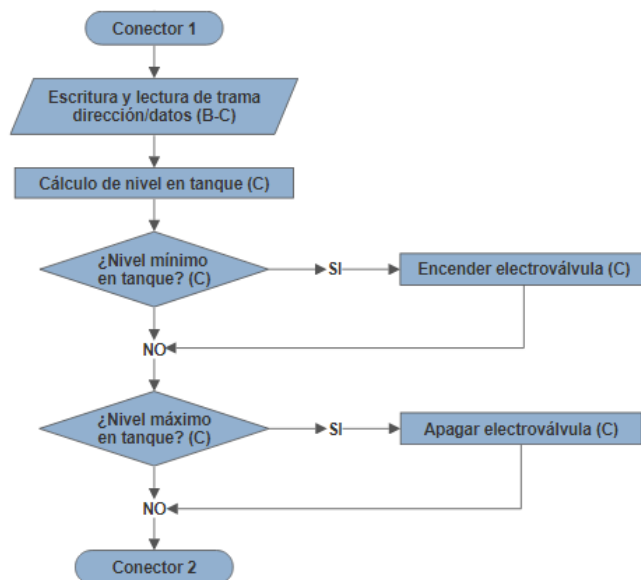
Conector 1

Escritura y lectura de trama dirección/datos (B-C)

Cálculo de nivel en tanque (C)

¿Nivel mínimo en tanque? (C)

SI

Encender electroválvula (C)

NO

¿Nivel máximo en tanque? (C)

SI

Apagar electroválvula (C)

NO

Conector 2